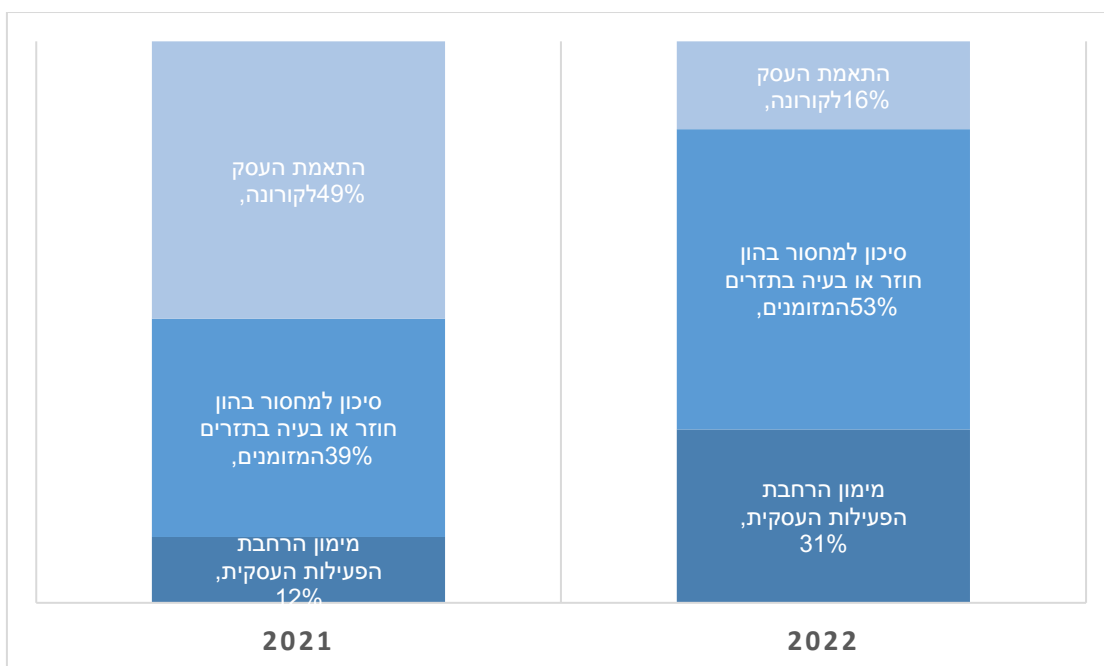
התאמת העסק לקורונה, 16%

סיכון למחסור בהון חוזר או בעיה בתזרים המזומנים, 53%

מימון הרחבת הפעילות העסקית, 31%

2022

התאמת העסק לקורונה, 49%

סיכון למחסור בהון חוזר או בעיה בתזרים המזומנים, 39%

מימון הרחבת הפעילות העסקית, 12%

2021